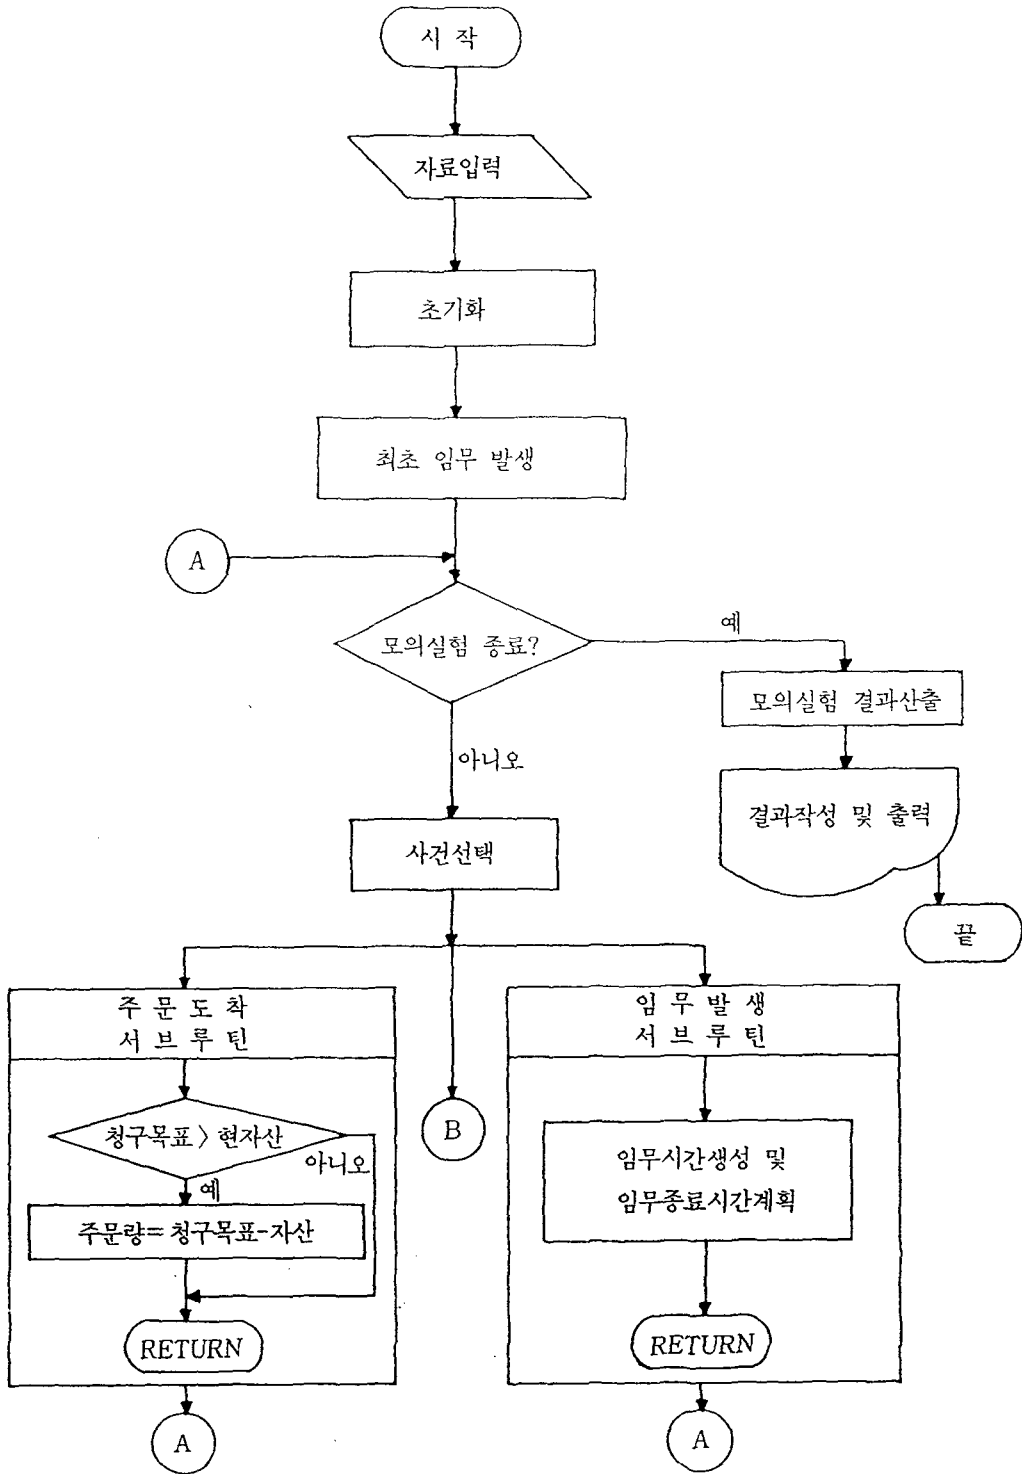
시 작

자료입력

초기화

최초 임무 발생

A

모의실험 종료?

예

모의실험 결과산출

결과작성 및 출력

끝

아니오

사전선택

주 문 도 착
서 브 루 틴

청구목표 〉 현자산

아니오

예

주문량= 청구목표-자산

RETURN

A

B

임 무 발 생
서 브 루 틴

임무시간생성 및
임무종료시간계획

RETURN

A